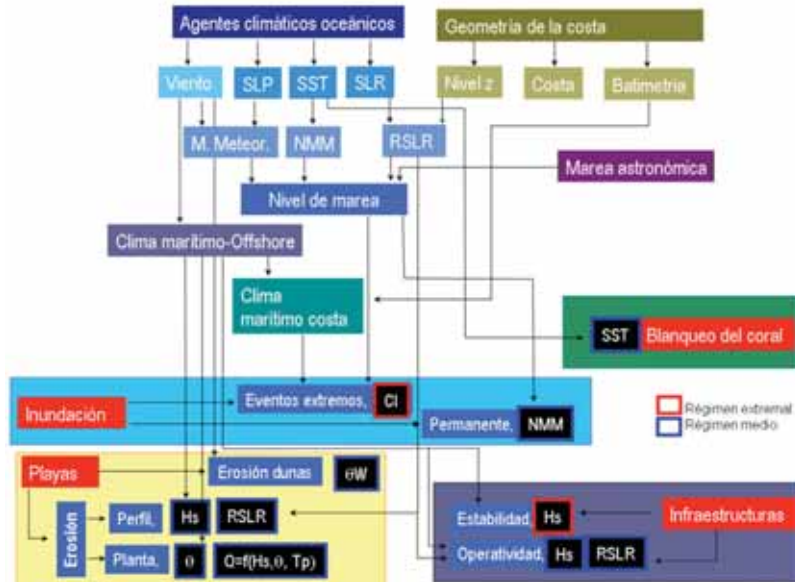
Agentes climáticos oceánicos

Geometría de la costa

Viento

SLP

SST

SLR

Nivel z

Costa

Batimetría

M. Meteor.

NMM

RSLR

Marea astronómica

Nivel de marea

Clima marítimo-Offshore

Clima marítimo costa

SST

Blanqueo del coral

Inundación

Eventos extremos,

CI

Permanente,

NMM

Régimen extremal

Régimen medio

Playas

Erosión dunas

θW

Erosión

Perfil,

Hs

RSLR

Planta,

θ

Q=f(Hs,θ, Tp)

Estabilidad,

Hs

Infraestructuras

Operatividad,

Hs

RSLR